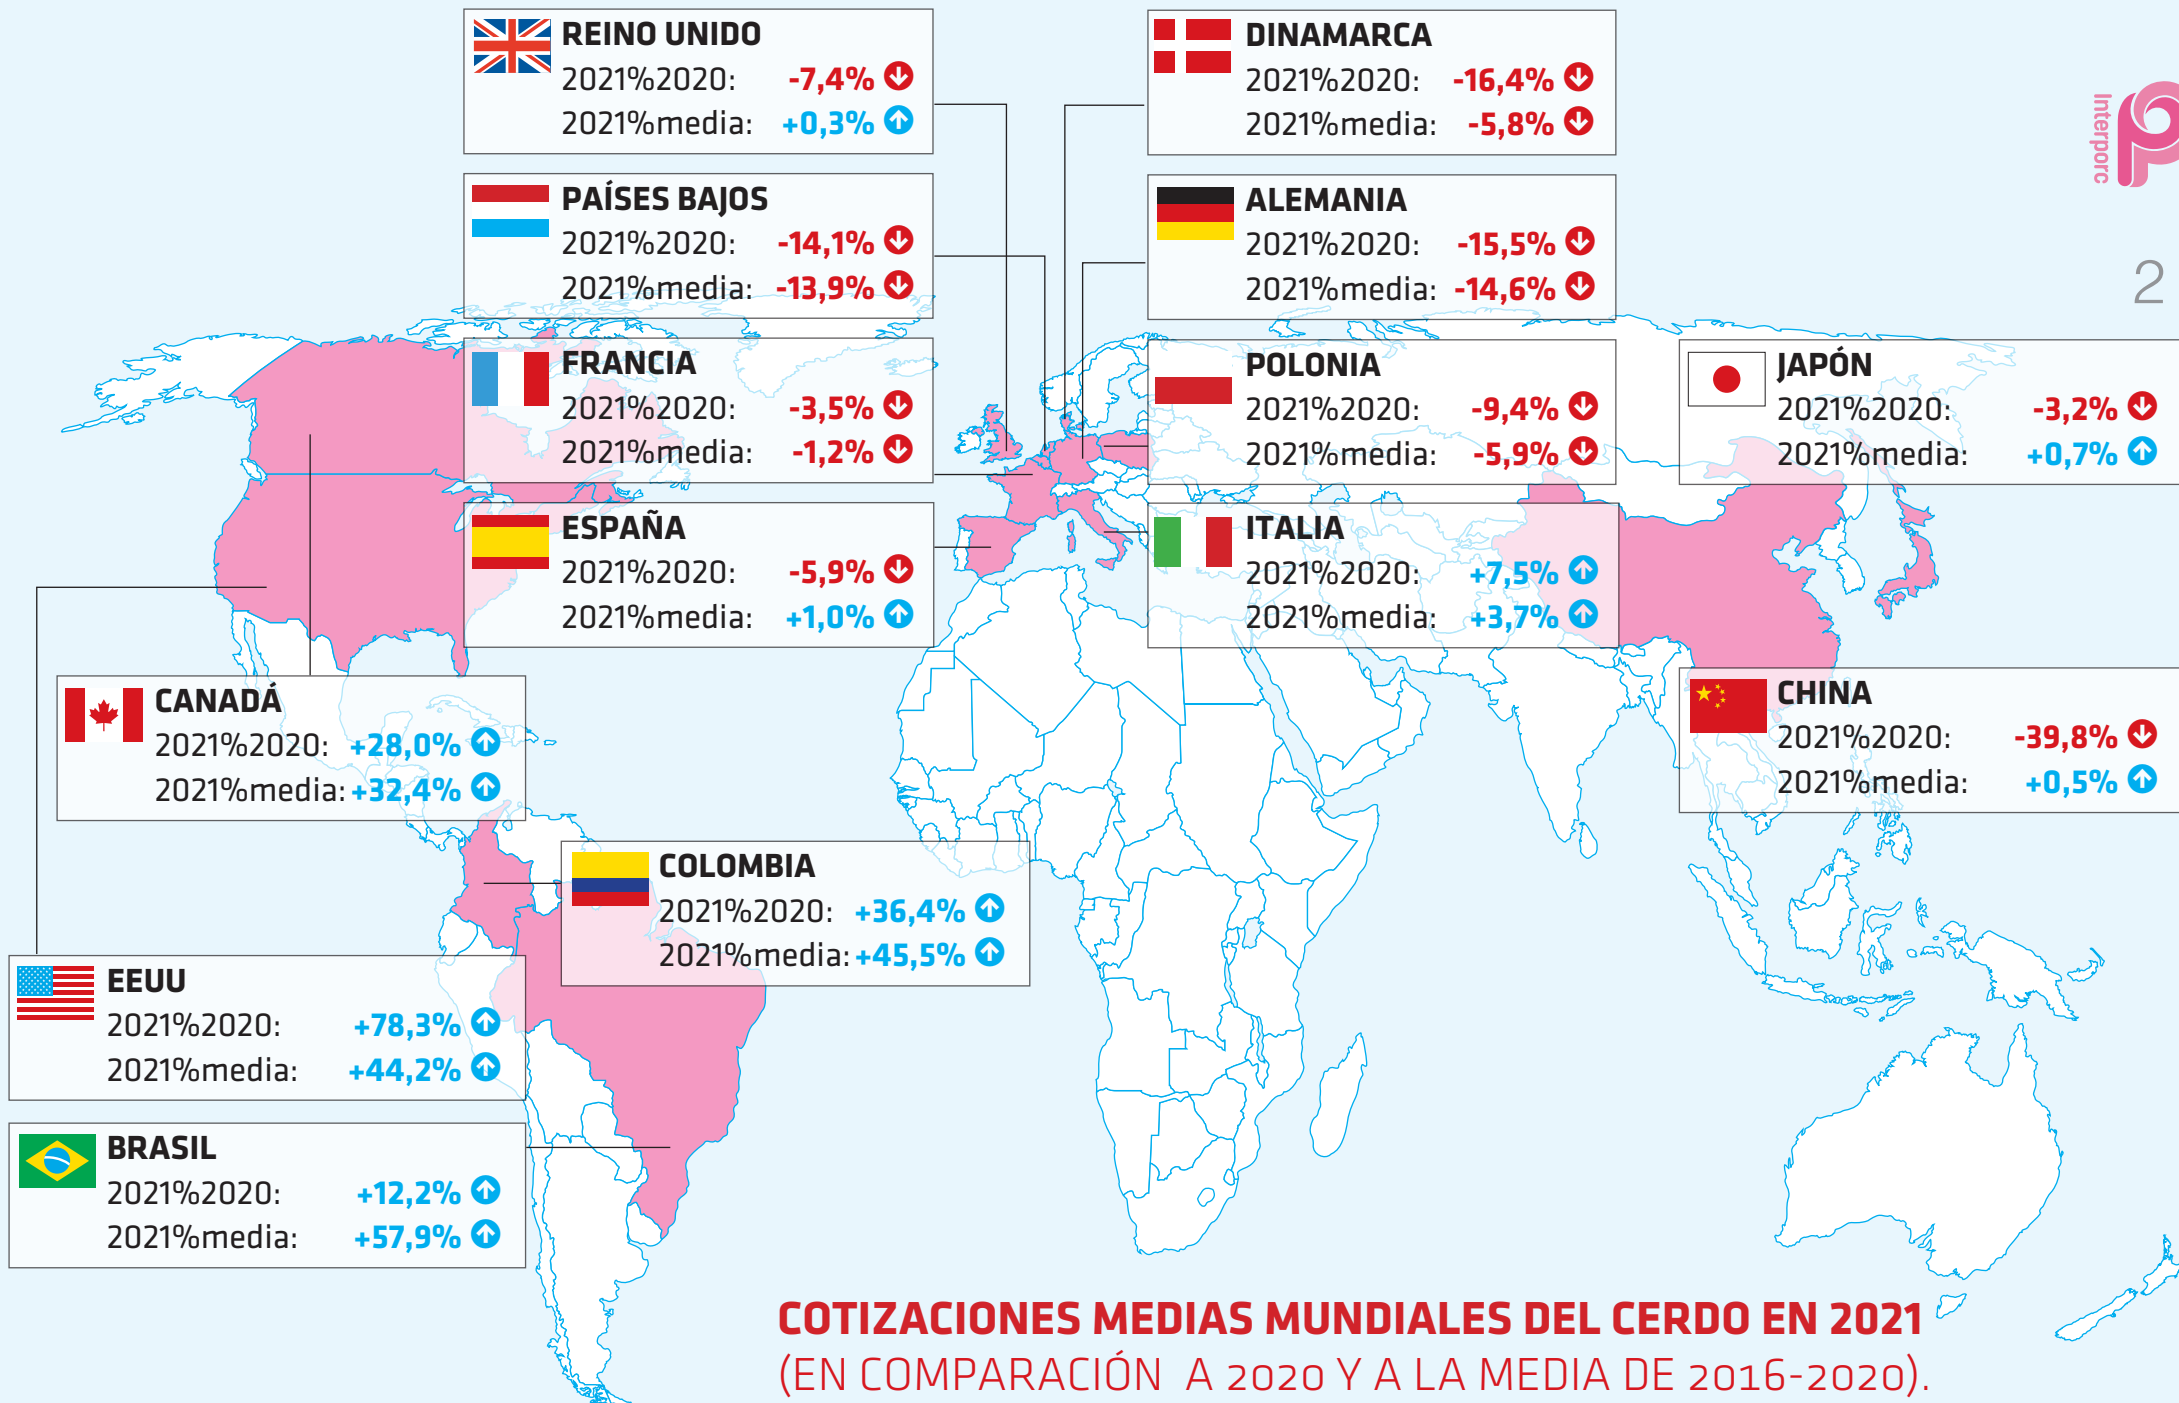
REINO UNIDO
2021%2020: -7,4%
2021%media: +0,3%

DINAMARCA
2021%2020: -16,4%
2021%media: -5,8%

Interporc

2

PAÍSES BAJOS
2021%2020: -14,1%
2021%media: -13,9%

ALEMANIA
2021%2020: -15,5%
2021%media: -14,6%

FRANCIA
2021%2020: -3,5%
2021%media: -1,2%

POLONIA
2021%2020: -9,4%
2021%media: -5,9%

JAPÓN
2021%2020: -3,2%
2021%media: +0,7%

ESPAÑA
2021%2020: -5,9%
2021%media: +1,0%

ITALIA
2021%2020: +7,5%
2021%media: +3,7%

CANADÁ
2021%2020: +28,0%
2021%media: +32,4%

CHINA
2021%2020: -39,8%
2021%media: +0,5%

COLOMBIA
2021%2020: +36,4%
2021%media: +45,5%

EEUU
2021%2020: +78,3%
2021%media: +44,2%

BRASIL
2021%2020: +12,2%
2021%media: +57,9%

COTIZACIONES MEDIAS MUNDIALES DEL CERDO EN 2021
(EN COMPARACIÓN A 2020 Y A LA MEDIA DE 2016-2020).